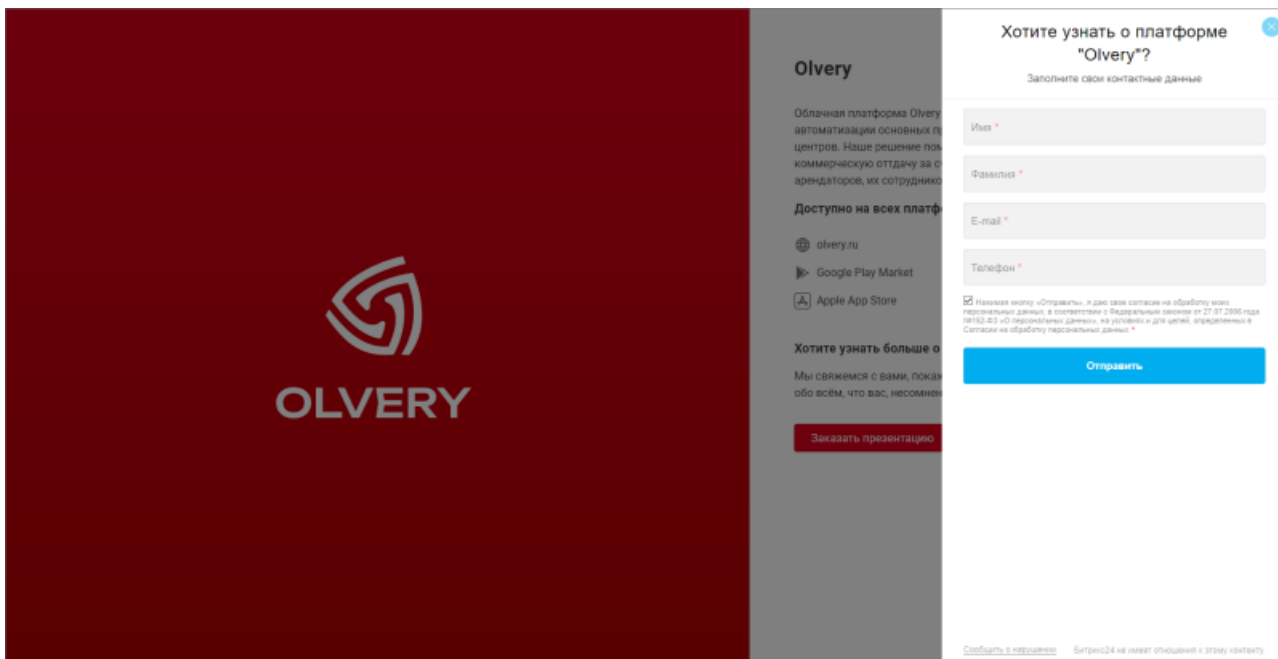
OLVERY

Olvery

Облачная платформа Olvery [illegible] автоматизации основных п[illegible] центров. Наше решение пом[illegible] коммерческую отдачу за с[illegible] арендаторов, их сотруднико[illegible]

Доступно на всех платф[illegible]

olvery.ru

Google Play Market

Apple App Store

Хотите узнать больше о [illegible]

Мы свяжемся с вами, покаж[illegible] обо всём, что вас, несомне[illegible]

Заказать презентацию

Хотите узнать о платформе "Olvery"?

Заполните свои контактные данные

Имя *

Фамилия *

E-mail *

Телефон *

Нажимая кнопку «Отправить», я даю свое согласие на обработку моих персональных данных, в соответствии с Федеральным законом от 27.07.2006 года №152-ФЗ «О персональных данных», на условиях и для целей, определенных в Согласии на обработку персональных данных *

Отправить

Сообщить о нарушении

Битрикс24 не имеет отношения к этому контенту.